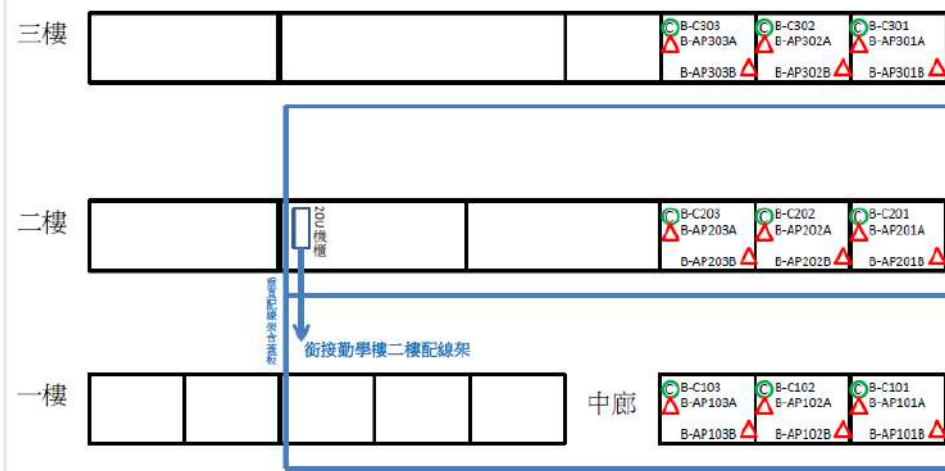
三樓

B-C303
B-AP303A
B-AP303B

B-C302
B-AP302A
B-AP302B

B-C301
B-AP301A
B-AP301B

二樓

20U機櫃

B-C203
B-AP203A
B-AP203B

B-C202
B-AP202A
B-AP202B

B-C201
B-AP201A
B-AP201B

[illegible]

銜接勤學樓二樓配線架

一樓

中廊

B-C103
B-AP103A
B-AP103B

B-C102
B-AP102A
B-AP102B

B-C101
B-AP101A
B-AP101B